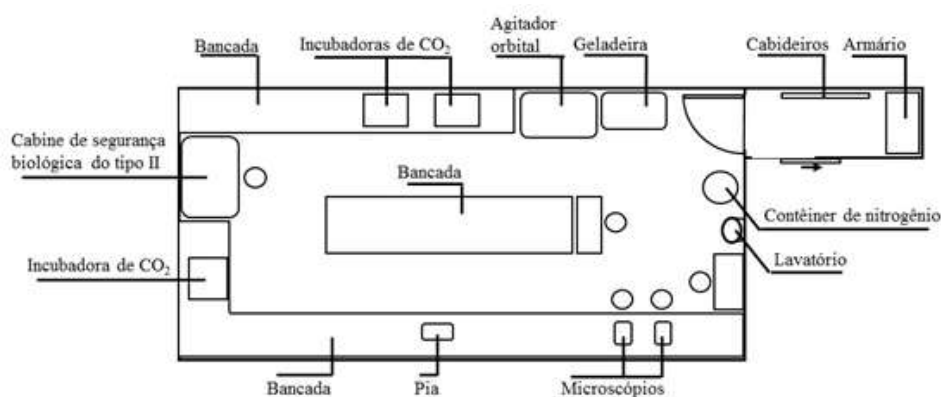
Bancada

Incubadoras de $CO_2$

Agitador orbital

Geladeira

Cabideiros

Armário

Cabine de segurança biológica do tipo II

Bancada

Contêiner de nitrogênio

Lavatório

Incubadora de $CO_2$

Bancada

Pia

Microscópios